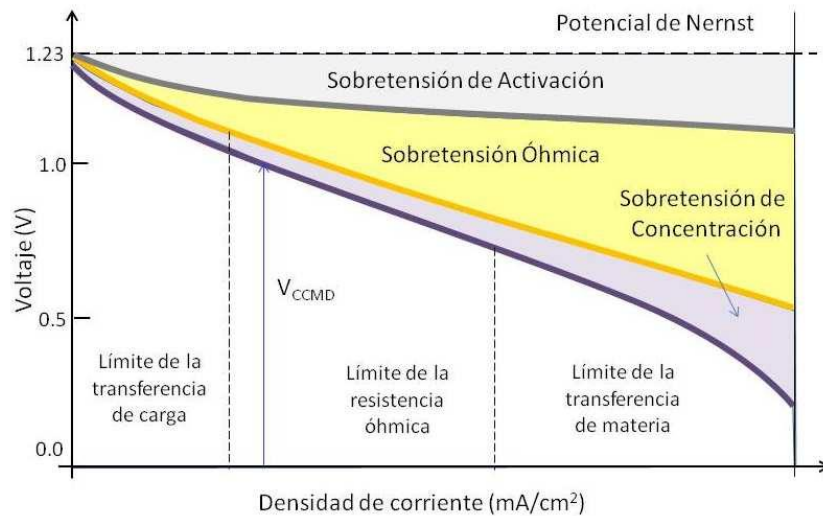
Potencial de Nernst

1.23

Sobretensión de Activación

1.0

Sobretensión Óhmica

Sobretensión de Concentración

Voltaje (V)

$V_{CCMD}$

0.5

Límite de la transferencia de carga

Límite de la resistencia óhmica

Límite de la transferencia de materia

0.0

Densidad de corriente (mA/cm$^2$)